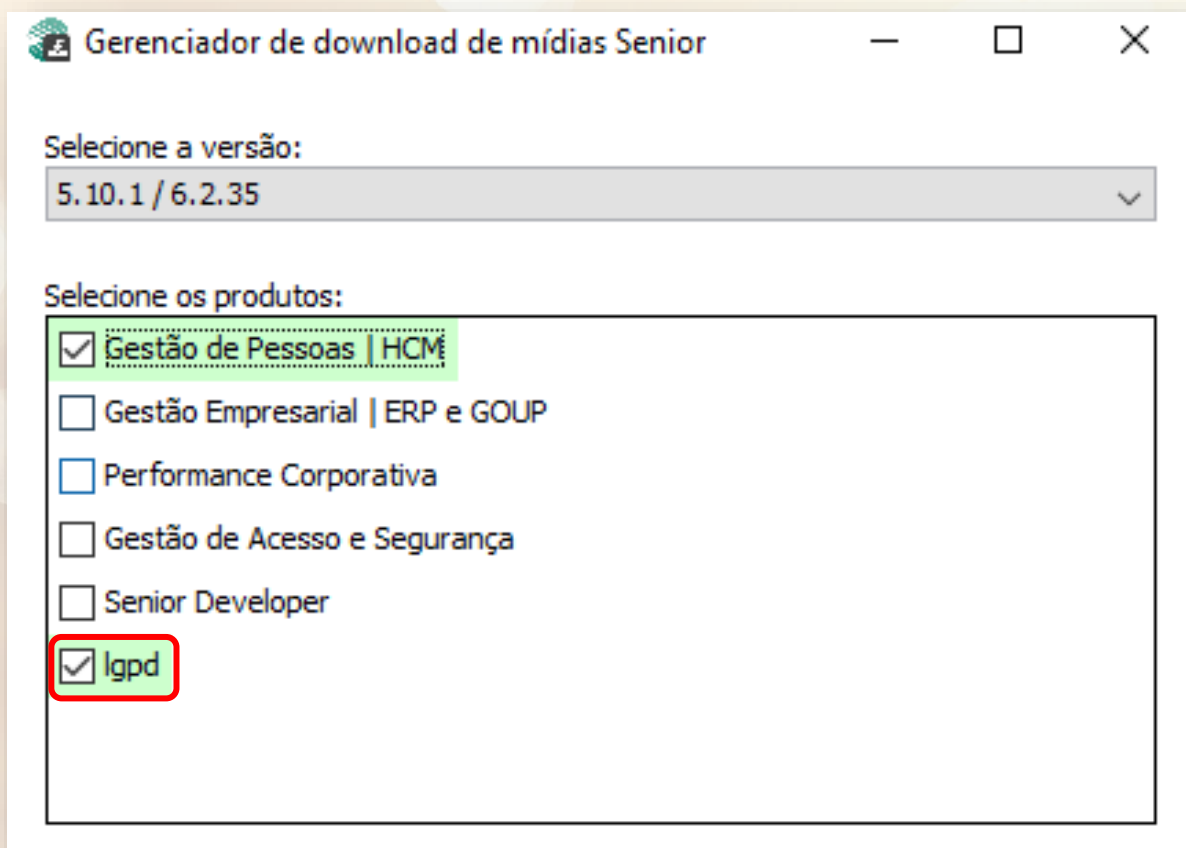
Gerenciador de download de mídias Senior

Selecione a versão:

5.10.1 / 6.2.35

Selecione os produtos:

☑ Gestão de Pessoas | HCM

☐ Gestão Empresarial | ERP e GOUP

☐ Performance Corporativa

☐ Gestão de Acesso e Segurança

☐ Senior Developer

☑ lgpd